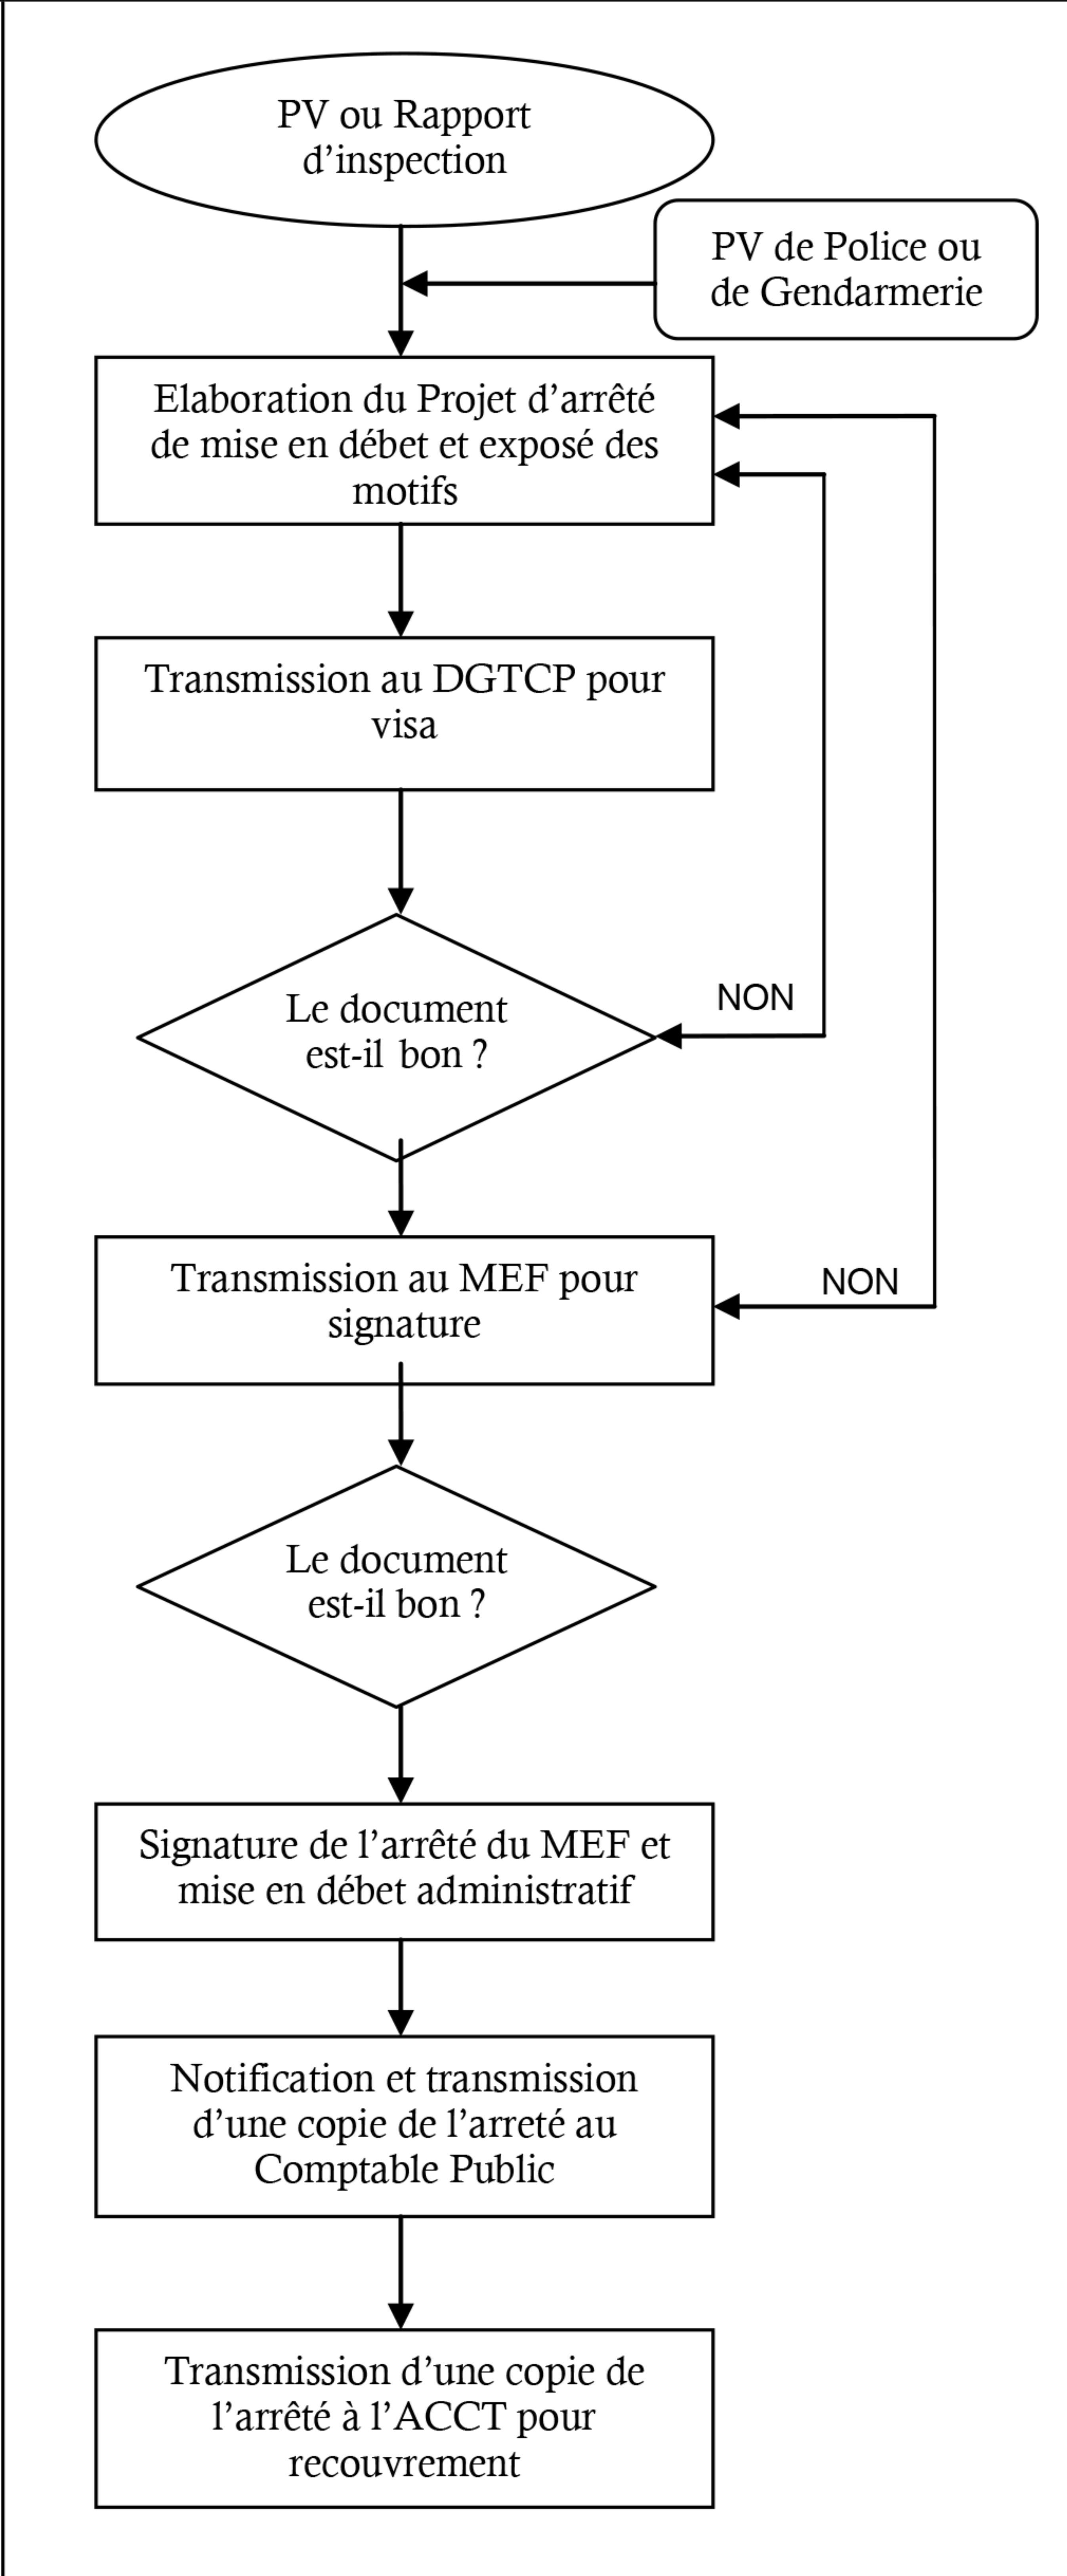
PV ou Rapport d'inspection

PV de Police ou de Gendarmerie

Elaboration du Projet d'arrêté de mise en débet et exposé des motifs

Transmission au DGTCP pour visa

Le document est-il bon ?

NON

Transmission au MEF pour signature

NON

Le document est-il bon ?

Signature de l'arrêté du MEF et mise en débet administratif

Notification et transmission d'une copie de l'arreté au Comptable Public

Transmission d'une copie de l'arrêté à l'ACCT pour recouvrement